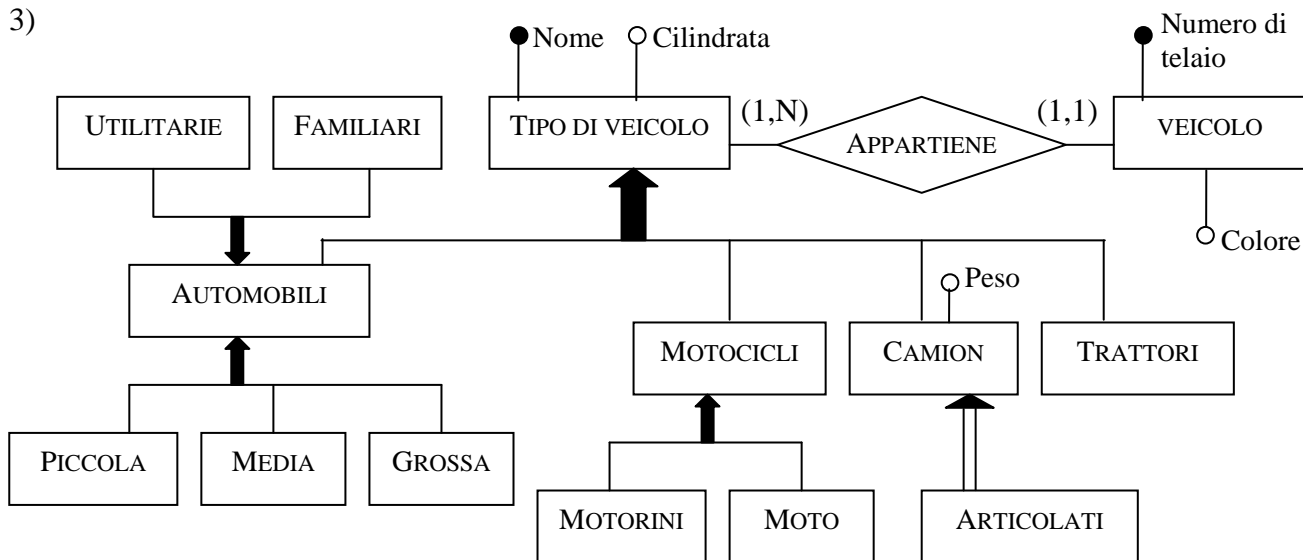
3)

Nome
Cilindrata
Numero di telaio

UTILITARIE
FAMILIARI
TIPO DI VEICOLO
(1,N)
APPARTIENE
(1,1)
VEICOLO

Colore

AUTOMOBILI

Peso

MOTOCICLI
CAMION
TRATTORI

PICCOLA
MEDIA
GROSSA

MOTORINI
MOTO
ARTICOLATI